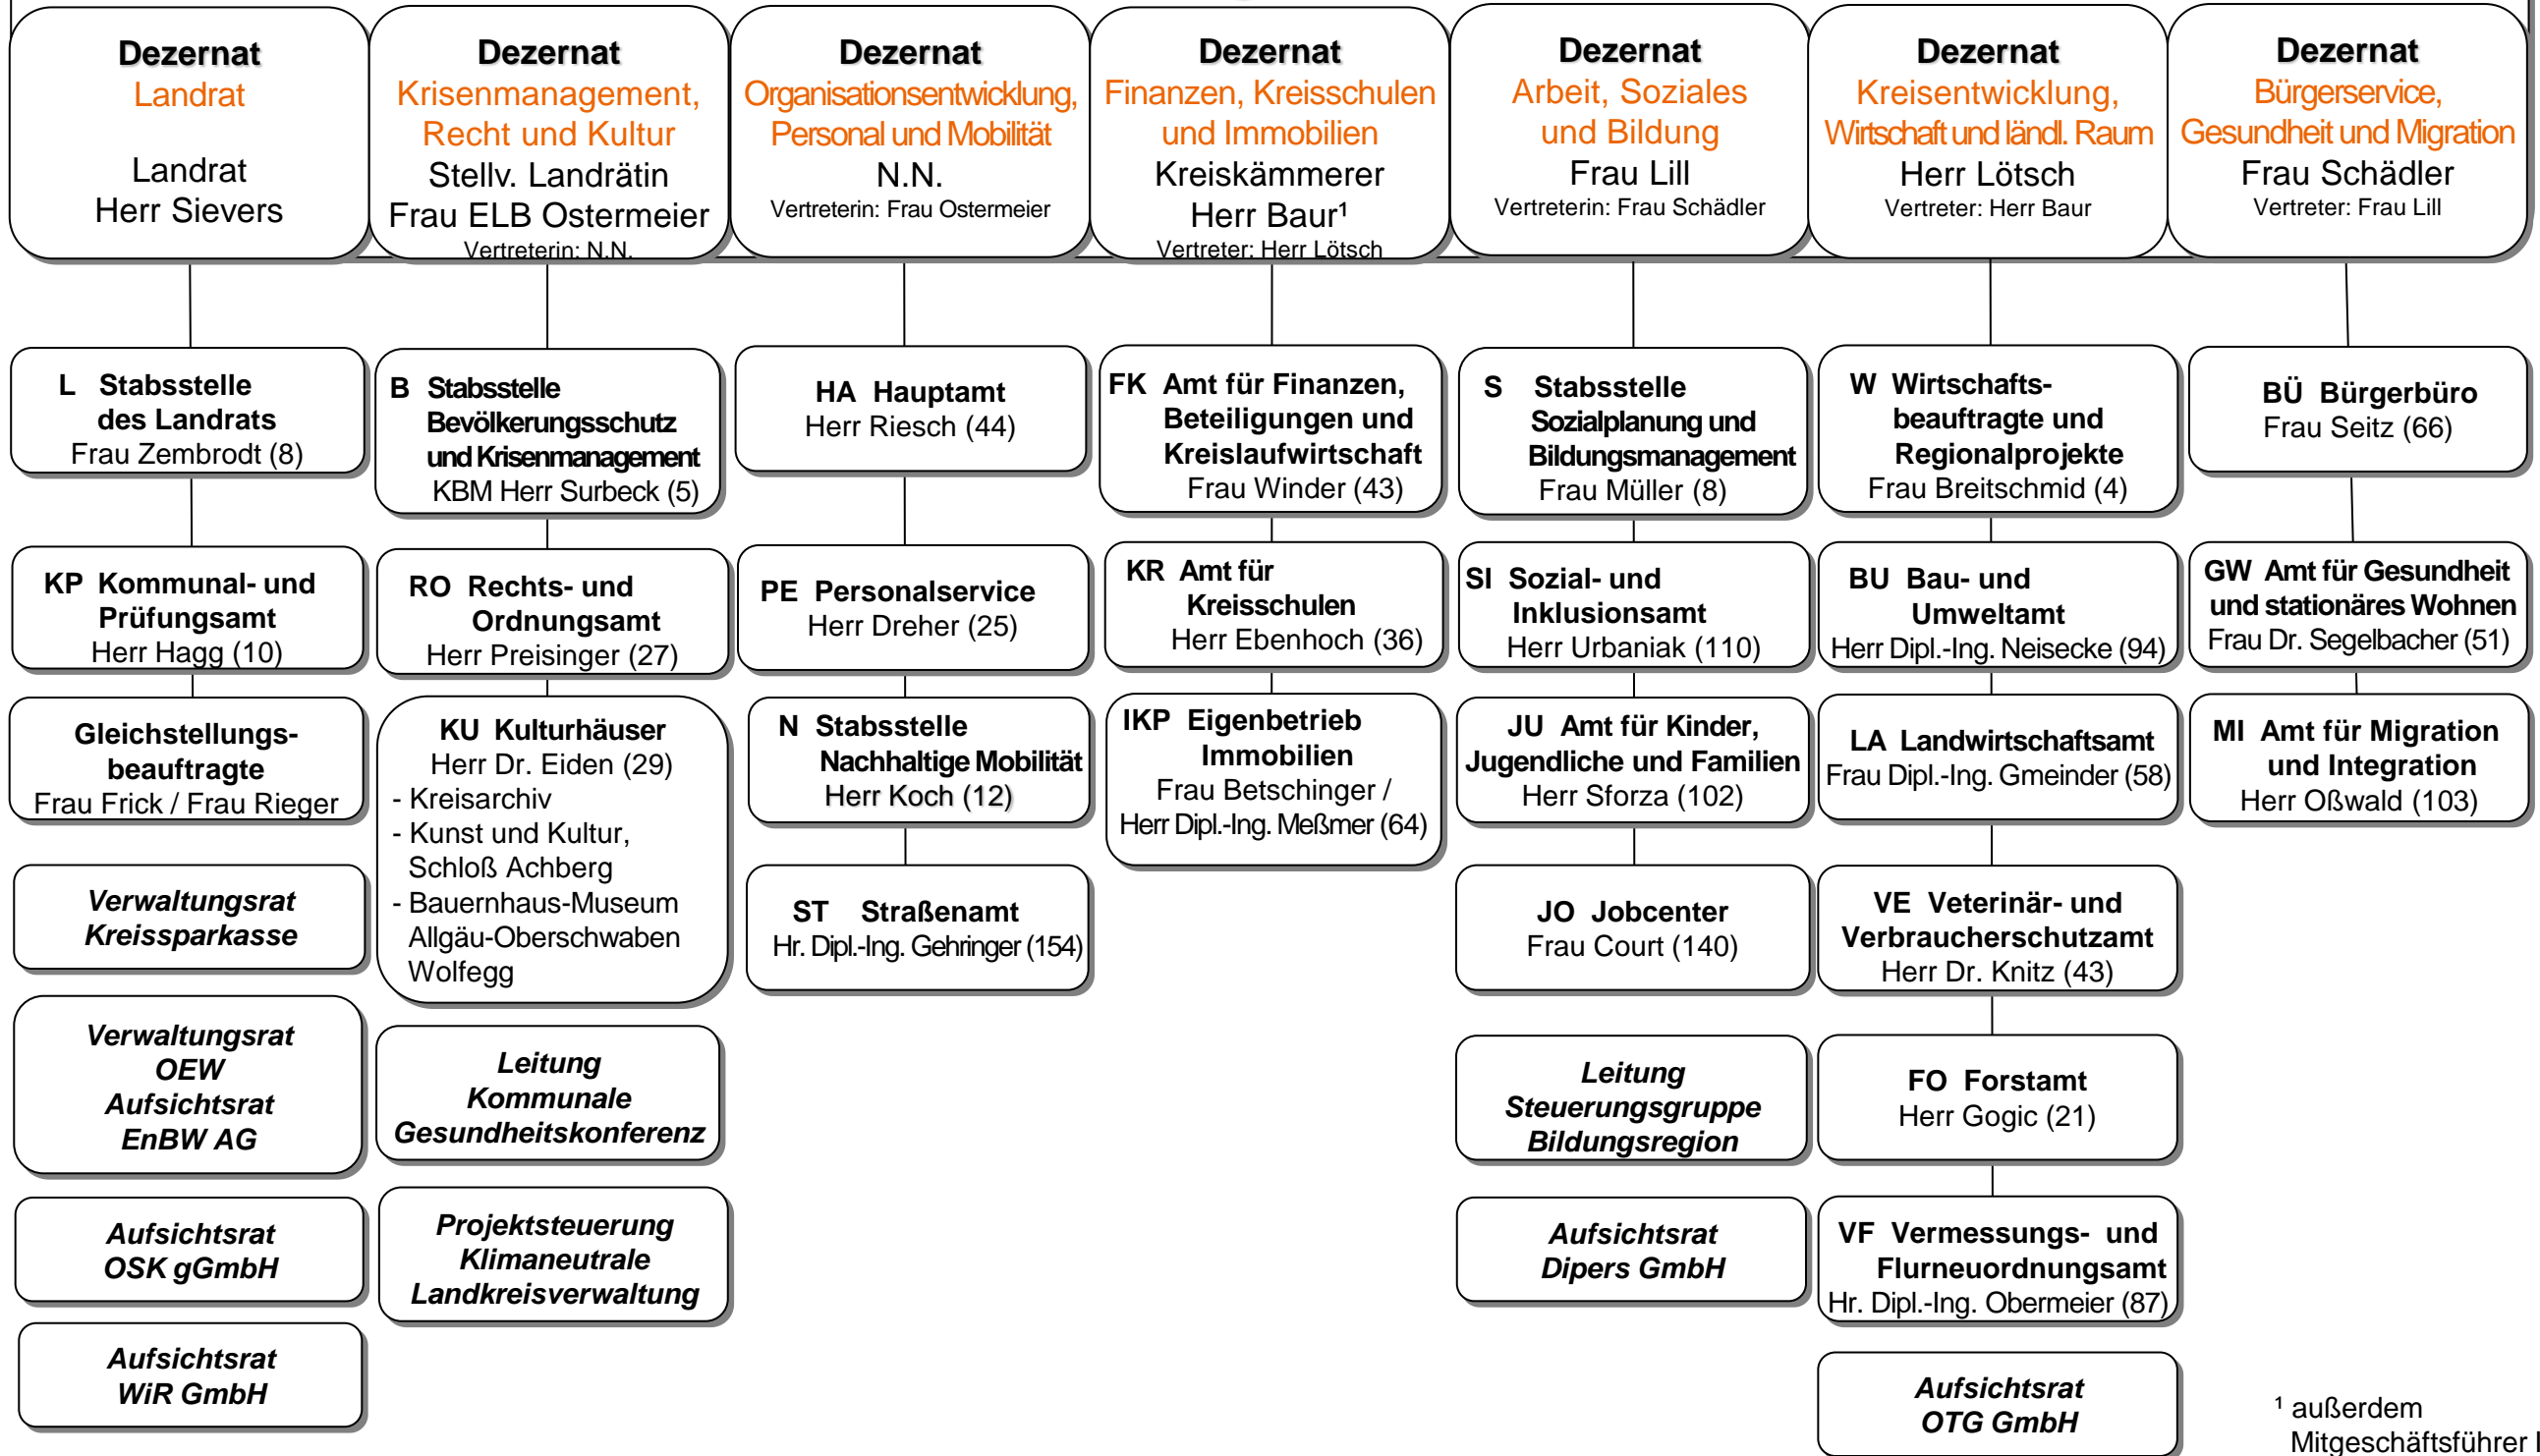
Dezernat
Landrat
Landrat
Herr Sievers

Dezernat
Krisenmanagement, Recht und Kultur
Stellv. Landrätin
Frau ELB Ostermeier
Vertreterin: N.N.

Dezernat
Organisationsentwicklung, Personal und Mobilität
N.N.
Vertreterin: Frau Ostermeier

Dezernat
Finanzen, Kreisschulen und Immobilien
Kreiskämmerer
Herr Baur¹
Vertreter: Herr Lötsch

Dezernat
Arbeit, Soziales und Bildung
Frau Lill
Vertreterin: Frau Schädler

Dezernat
Kreisentwicklung, Wirtschaft und ländl. Raum
Herr Lötsch
Vertreter: Herr Baur

Dezernat
Bürgerservice, Gesundheit und Migration
Frau Schädler
Vertreter: Frau Lill

L Stabsstelle des Landrats
Frau Zembrodt (8)

KP Kommunal- und Prüfungsamt
Herr Hagg (10)

Gleichstellungsbeauftragte
Frau Frick / Frau Rieger

Verwaltungsrat Kreissparkasse

Verwaltungsrat OEW Aufsichtsrat EnBW AG

Aufsichtsrat OSK gGmbH

Aufsichtsrat WiR GmbH

B Stabsstelle Bevölkerungsschutz und Krisenmanagement
KBM Herr Surbeck (5)

RO Rechts- und Ordnungsamt
Herr Preisinger (27)

KU Kulturhäuser
Herr Dr. Eiden (29)
- Kreisarchiv
- Kunst und Kultur, Schloß Achberg
- Bauernhaus-Museum Allgäu-Oberschwaben Wolfegg

Leitung Kommunale Gesundheitskonferenz

Projektsteuerung Klimaneutrale Landkreisverwaltung

HA Hauptamt
Herr Riesch (44)

PE Personalservice
Herr Dreher (25)

N Stabsstelle Nachhaltige Mobilität
Herr Koch (12)

ST Straßenamt
Hr. Dipl.-Ing. Gehringer (154)

FK Amt für Finanzen, Beteiligungen und Kreislaufwirtschaft
Frau Winder (43)

KR Amt für Kreisschulen
Herr Ebenhoch (36)

IKP Eigenbetrieb Immobilien
Frau Betschinger / Herr Dipl.-Ing. Meßmer (64)

S Stabsstelle Sozialplanung und Bildungsmanagement
Frau Müller (8)

SI Sozial- und Inklusionsamt
Herr Urbaniak (110)

JU Amt für Kinder, Jugendliche und Familien
Herr Sforza (102)

JO Jobcenter
Frau Court (140)

Leitung Steuerungsgruppe Bildungsregion

Aufsichtsrat Dipers GmbH

W Wirtschaftsbeauftragte und Regionalprojekte
Frau Breitschmid (4)

BU Bau- und Umweltamt
Herr Dipl.-Ing. Neisecke (94)

LA Landwirtschaftsamt
Frau Dipl.-Ing. Gmeinder (58)

VE Veterinär- und Verbraucherschutzamt
Herr Dr. Knitz (43)

FO Forstamt
Herr Gogic (21)

VF Vermessungs- und Flurneuordnungsamt
Hr. Dipl.-Ing. Obermeier (87)

Aufsichtsrat OTG GmbH

BÜ Bürgerbüro
Frau Seitz (66)

GW Amt für Gesundheit und stationäres Wohnen
Frau Dr. Segelbacher (51)

MI Amt für Migration und Integration
Herr Oßwald (103)

¹ außerdem Mitgeschäftsführer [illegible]